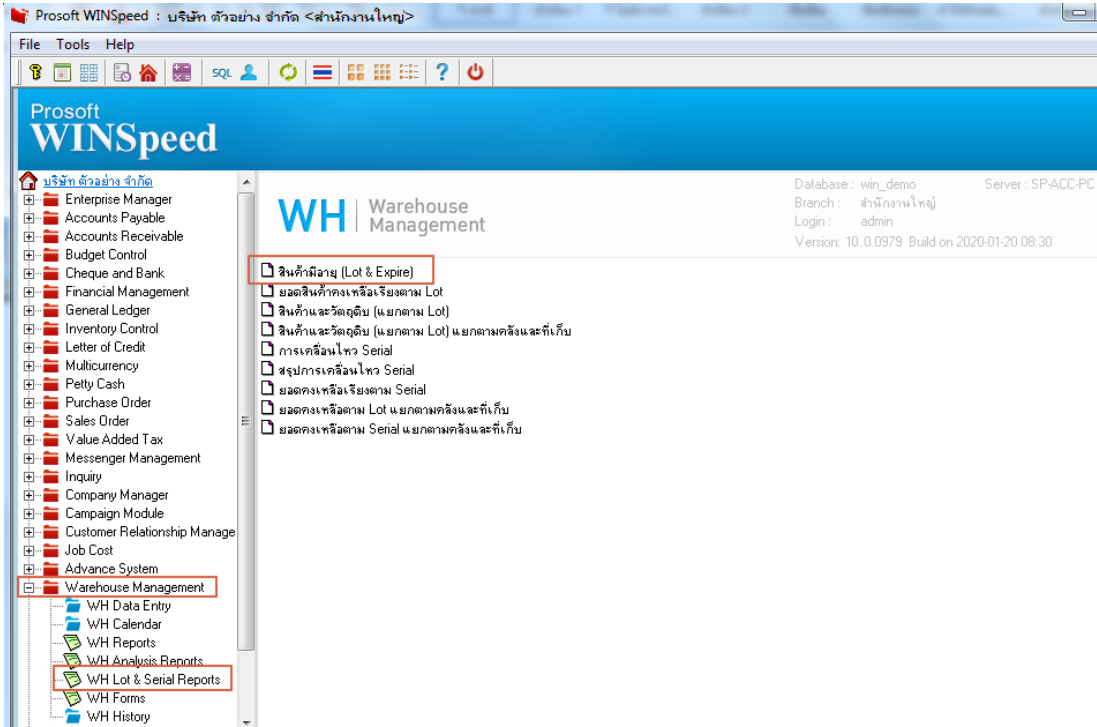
Prosoft WINSpeed : บริษัท ตัวอย่าง จำกัด <สำนักงานใหญ่>

File Tools Help

SQL

Prosoft
WINSpeed

บริษัท ตัวอย่าง จำกัด
Enterprise Manager
Accounts Payable
Accounts Receivable
Budget Control
Cheque and Bank
Financial Management
General Ledger
Inventory Control
Letter of Credit
Multicurrency
Petty Cash
Purchase Order
Sales Order
Value Added Tax
Messenger Management
Inquiry
Company Manager
Campaign Module
Customer Relationship Manage
Job Cost
Advance System
Warehouse Management
WH Data Entry
WH Calendar
WH Reports
WH Analysis Reports
WH Lot & Serial Reports
WH Forms
WH History

WH | Warehouse Management

Database : win_demo
Server : SP-ACC-PC
Branch : สำนักงานใหญ่
Login : admin
Version: 10.0.0979 Build on 2020-01-20 08:30

สินค้ามีอายุ (Lot & Expire)
ยอดสินค้าคงเหลือเรียงตาม Lot
สินค้าและวัตถุดิบ (แยกตาม Lot)
สินค้าและวัตถุดิบ (แยกตาม Lot) แยกตามคลังและที่เก็บ
การเคลื่อนไหว Serial
สรุปการเคลื่อนไหว Serial
ยอดคงเหลือเรียงตาม Serial
ยอดคงเหลือตาม Lot แยกตามคลังและที่เก็บ
ยอดคงเหลือตาม Serial แยกตามคลังและที่เก็บ